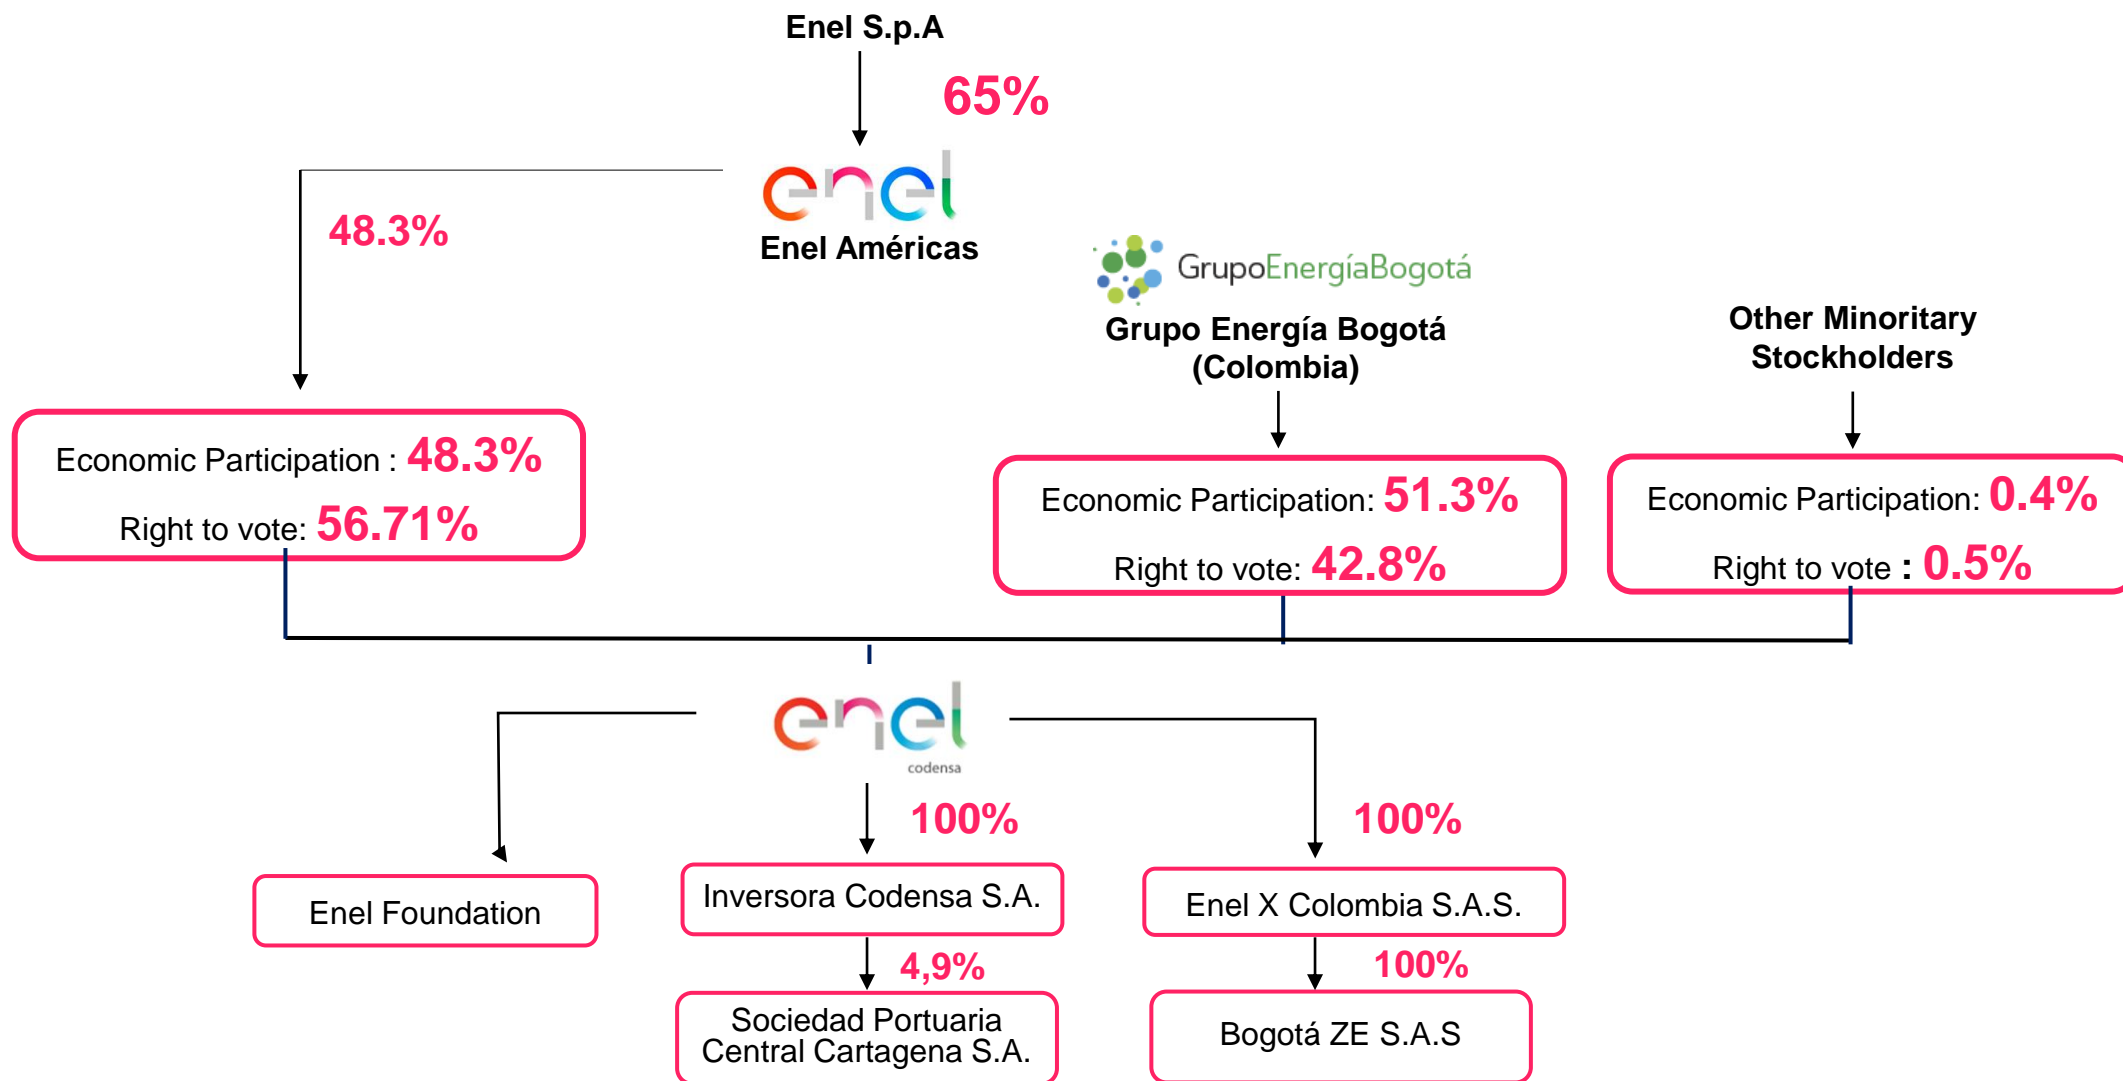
Enel S.p.A

65%

enel

Enel Américas

48.3%

GrupoEnergíaBogotá

Grupo Energía Bogotá (Colombia)

Other Minoritary Stockholders

Economic Participation : 48.3%

Right to vote: 56.71%

Economic Participation: 51.3%

Right to vote: 42.8%

Economic Participation: 0.4%

Right to vote : 0.5%

enel

codensa

100%

100%

Enel Foundation

Inversora Codensa S.A.

Enel X Colombia S.A.S.

4,9%

100%

Sociedad Portuaria Central Cartagena S.A.

Bogotá ZE S.A.S